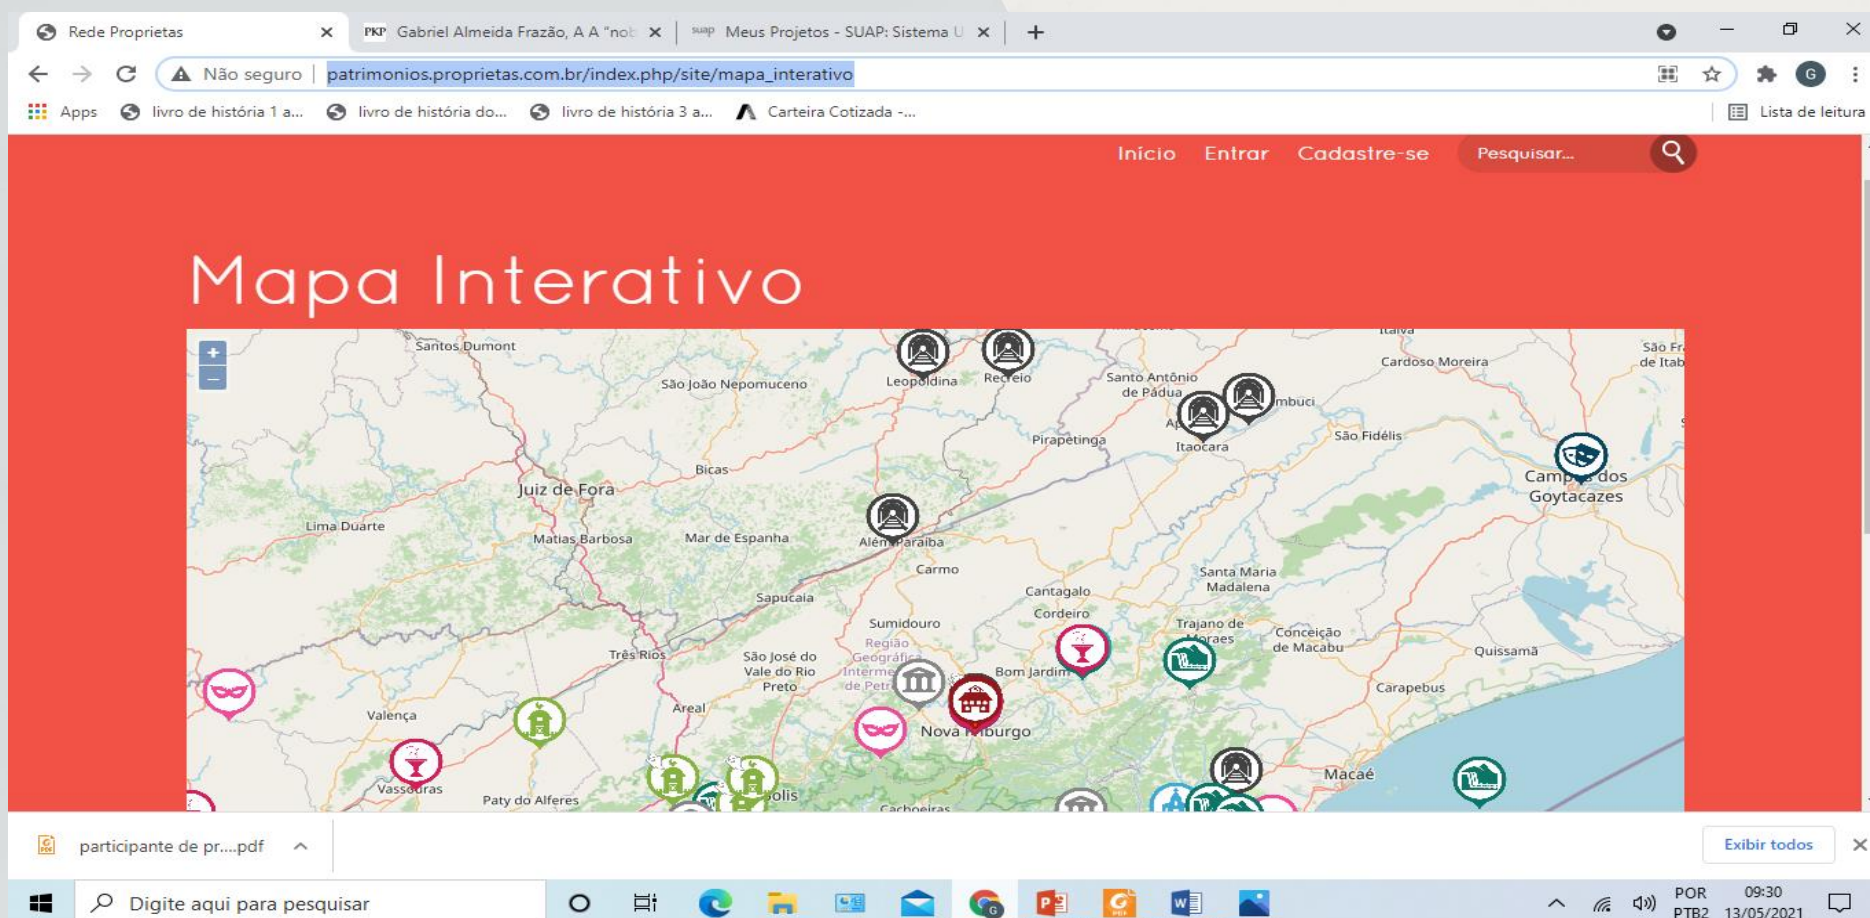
Rede Proprietas ×
PKP Gabriel Almeida Frazão, A A "not ×
suap Meus Projetos - SUAP: Sistema U ×
+

Não seguro | patrimonios.proprietas.com.br/index.php/site/mapa_interativo

Apps livro de história 1 a... livro de história do... livro de história 3 a... Carteira Cotizada -... Lista de leitura

Início Entrar Cadastre-se Pesquisar...

Mapa Interativo

+
–
Santos Dumont
São João Nepomuceno
Leopoldina
Recreio
Santo Antônio de Pádua
Itaocara
Cambuci
Italva
Cardoso Moreira
São Fidélis
Campos dos Goytacazes
Pirapetinga
Bicas
Juiz de Fora
Lima Duarte
Matias Barbosa
Mar de Espanha
Além Paraíba
Carmo
Cantagalo
Cordeiro
Santa Maria Madalena
Sapucaia
Sumidouro
Região Geográfica Intermediária de Petrópolis
Trajano de Moraes
Conceição de Macabu
Quissamã
Carapebus
Três Rios
São José do Vale do Rio Preto
Bom Jardim
Nova Friburgo
Valença
Areal
Vassouras
Paty do Alferes
Petrópolis
Cachoeiras
Macaé

participante de pr....pdf
Exibir todos

Digite aqui para pesquisar
POR PTB2 09:30 13/05/2021